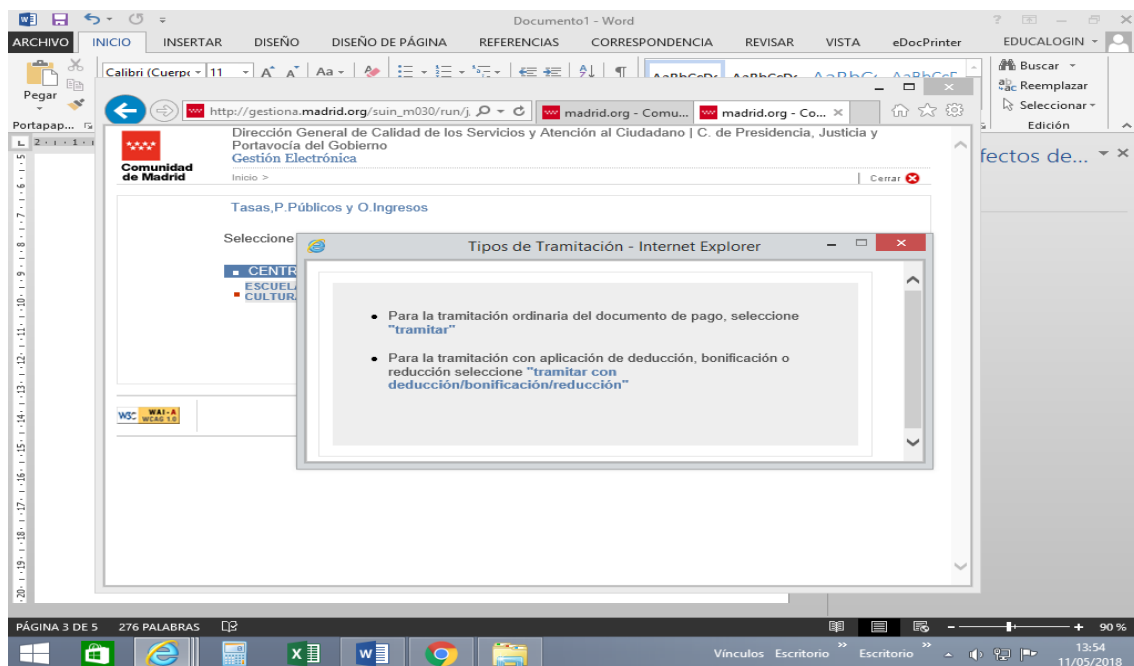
Documento1 - Word

ARCHIVO INICIO INSERTAR DISEÑO DISEÑO DE PÁGINA REFERENCIAS CORRESPONDENCIA REVISAR VISTA eDocPrinter EDUCALOGIN

Pegar
Portapap...
Calibri (Cuerpo 11
AaBbCcDc AaBbCcDc AaBbC AaBbCcE
Buscar
Reemplazar
Seleccionar
Edición

fectos de...

http://gestiona.madrid.org/suin_m030/run/j
madrid.org - Comu...
madrid.org - Co...

Comunidad de Madrid

Dirección General de Calidad de los Servicios y Atención al Ciudadano | C. de Presidencia, Justicia y Portavocía del Gobierno
Gestión Electrónica

Inicio >

Cerrar

Tasas,P.Públicos y O.Ingresos

Seleccione

CENTR
ESCUEL
CULTUR

WAI-A WCAG 1.0

Tipos de Tramitación - Internet Explorer

• Para la tramitación ordinaria del documento de pago, seleccione "tramitar"

• Para la tramitación con aplicación de deducción, bonificación o reducción seleccione "tramitar con deducción/bonificación/reducción"

PÁGINA 3 DE 5 276 PALABRAS

90 %

Vínculos Escritorio Escritorio
13:54
11/05/2018